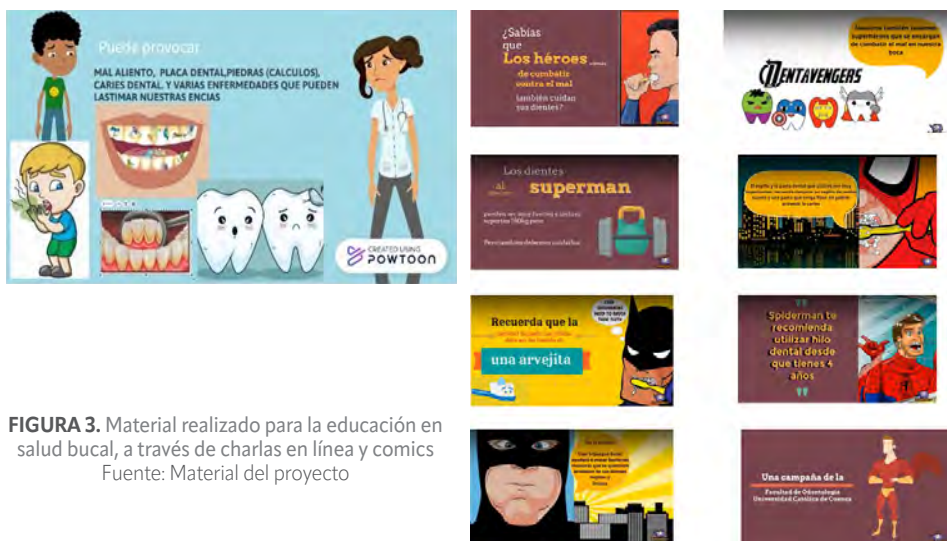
Puede provocar

MAL ALIENTO, PLACA DENTAL,PIEDRAS (CALCULOS), CARIES DENTAL Y VARIAS ENFERMEDADES QUE PUEDEN LASTIMAR NUESTRAS ENCIAS

CREATED USING POWTOON

¿Sabías que Los héroes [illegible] de combatir contra el mal también cuidan sus dientes?

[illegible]

DENTAVENGERS

Los dientes al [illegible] superman

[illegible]

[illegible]

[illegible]

Recuerda que la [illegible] una arvejita

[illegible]

Spiderman te recomienda utilizar hilo dental desde que tienes 4 años

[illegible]

Una campaña de la Facultad de Odontología Universidad Católica de Cuenca

FIGURA 3. Material realizado para la educación en salud bucal, a través de charlas en línea y comics
Fuente: Material del proyecto